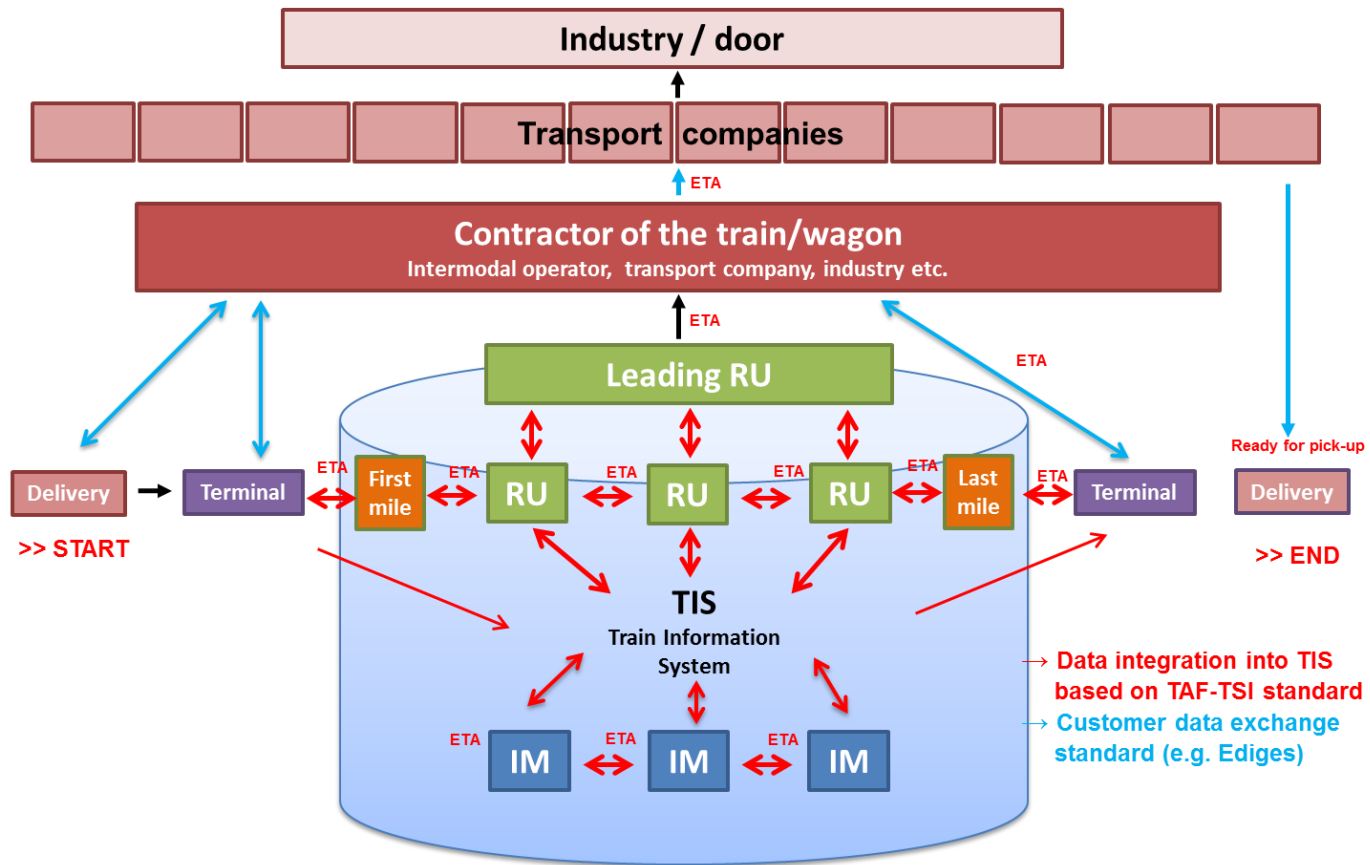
Industry / door

Transport companies

ETA

Contractor of the train/wagon
Intermodal operator, transport company, industry etc.

ETA

ETA

Leading RU

Ready for pick-up

Delivery

Terminal

ETA

First mile

ETA

RU

ETA

RU

ETA

RU

ETA

Last mile

ETA

Terminal

Delivery

>> START

>> END

TIS
Train Information System

→ Data integration into TIS based on TAF-TSI standard

→ Customer data exchange standard (e.g. Ediges)

ETA

IM

ETA

IM

ETA

IM